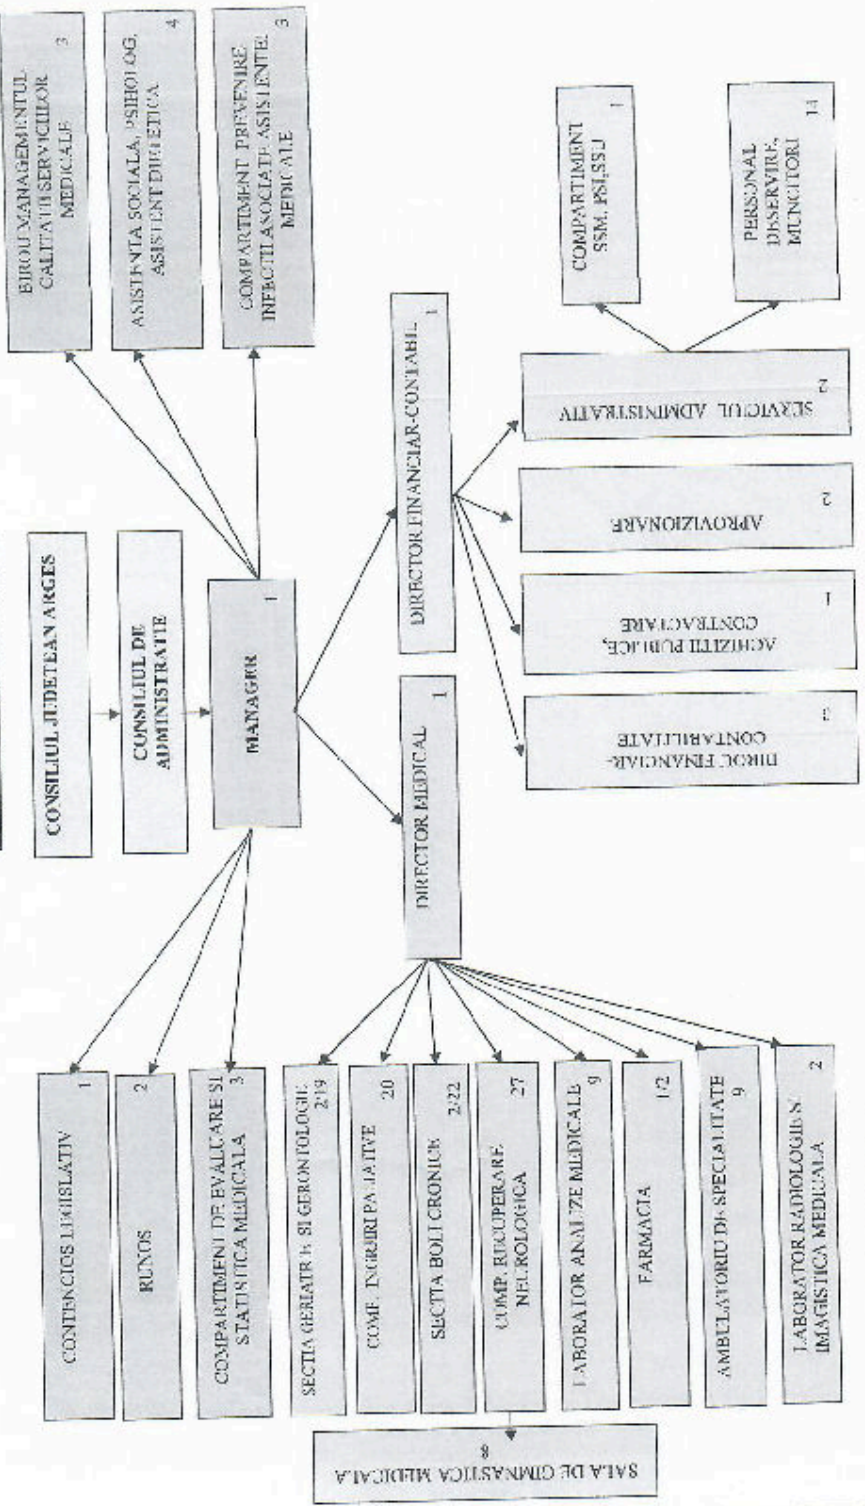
CONSILIUL JUDETEAN ARGES

CONSILIUL DE ADMINISTRATIE

MANAGER 1

BIROU MANAGEMENTUL CALITATII SERVICIILOR MEDICALE 3

ASISTENTA SOCIALA, PSIHOLOG, ASISTENT DIETETICA 4

COMPARTIMENT PREVENIRE INFECTII ASOCIATE ASISTENTEI MEDICALE 3

CONTENCIOS LEGISLATIV 1

RUNOS 2

COMPARTIMENT DE EVALUARE SI STATISTICA MEDICALA 3

DIRECTOR MEDICAL 1

DIRECTOR FINANCIAR-CONTABIL 1

SECTIA GERIATRIE SI GERONTOLOGIE 2/19

COMP. INGRIJIRI PALIATIVE 20

SECTIA BOLI CRONICE 2/22

COMP. RECUPERARE NEUROLOGICA 27

LABORATOR ANALIZE MEDICALE 9

FARMACIA 1/2

AMBULATORIU DE SPECIALITATE 9

LABORATOR RADIOLOGIE SI IMAGISTICA MEDICALA 2

SALA DE GIMNASTICA MEDICALA 8

BIROU FINANCIAR-CONTABILITATE 3

ACHIZITII PUBLICE, CONTRACTARE 1

APROVIZIONARE 2

SERVICIUL ADMINISTRATIV 2

COMPARTIMENT SSM, PSI, SSU 1

PERSONAL DESERVIRE, MUNCITORI 14